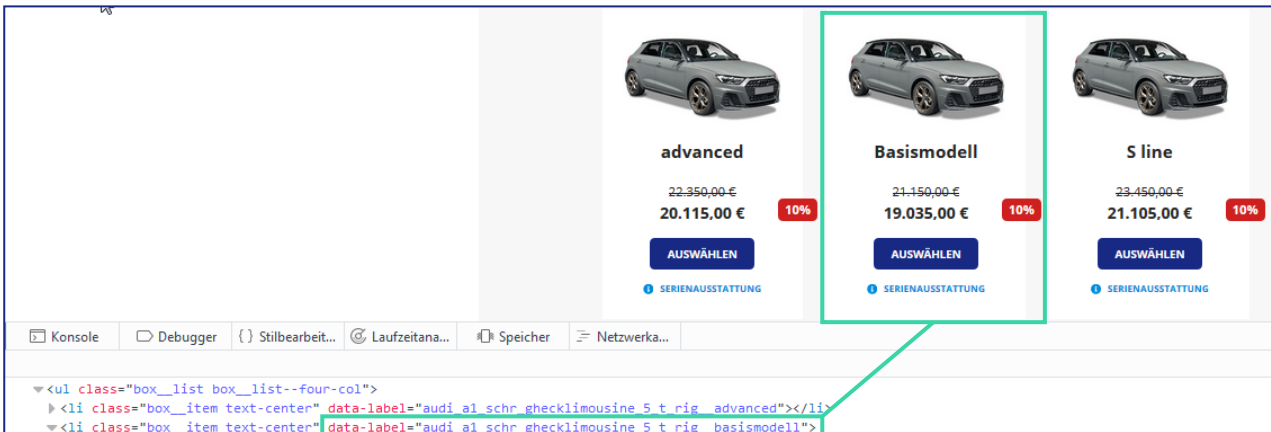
advanced

~~22.350,00 €~~
20.115,00 €
10%
AUSWÄHLEN
SERIENAUSSTATTUNG

Basismodell

~~21.150,00 €~~
19.035,00 €
10%
AUSWÄHLEN
SERIENAUSSTATTUNG

S line

~~23.450,00 €~~
21.105,00 €
10%
AUSWÄHLEN
SERIENAUSSTATTUNG

Konsole | Debugger | { } Stilbearbeit... | Laufzeitana... | Speicher | Netzwerka...

<ul class="box__list box__list--four-col">
<li class="box__item text-center" data-label="audi_a1_schr_ghecklimousine_5_t_rig__advanced"></li>
<li class="box__item text-center" data-label="audi_a1_schr_ghecklimousine_5_t_rig__basismodell">